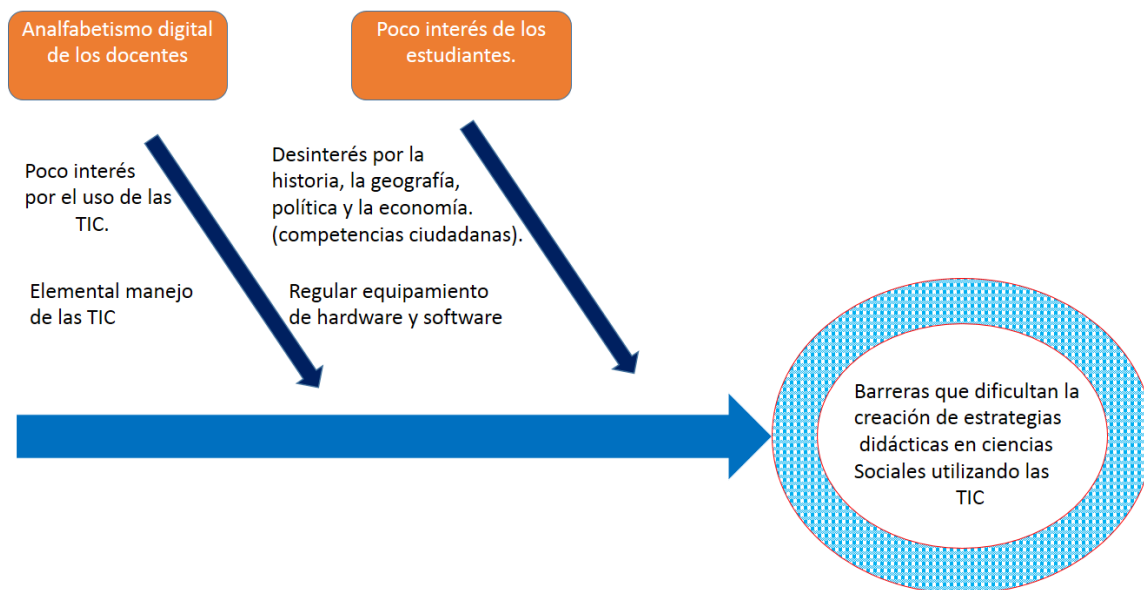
Analfabetismo digital de los docentes

Poco interés de los estudiantes.

Poco interés por el uso de las TIC.

Desinterés por la historia, la geografía, política y la economía. (competencias ciudadanas).

Elemental manejo de las TIC

Regular equipamiento de hardware y software

Barreras que dificultan la creación de estrategias didácticas en ciencias Sociales utilizando las TIC